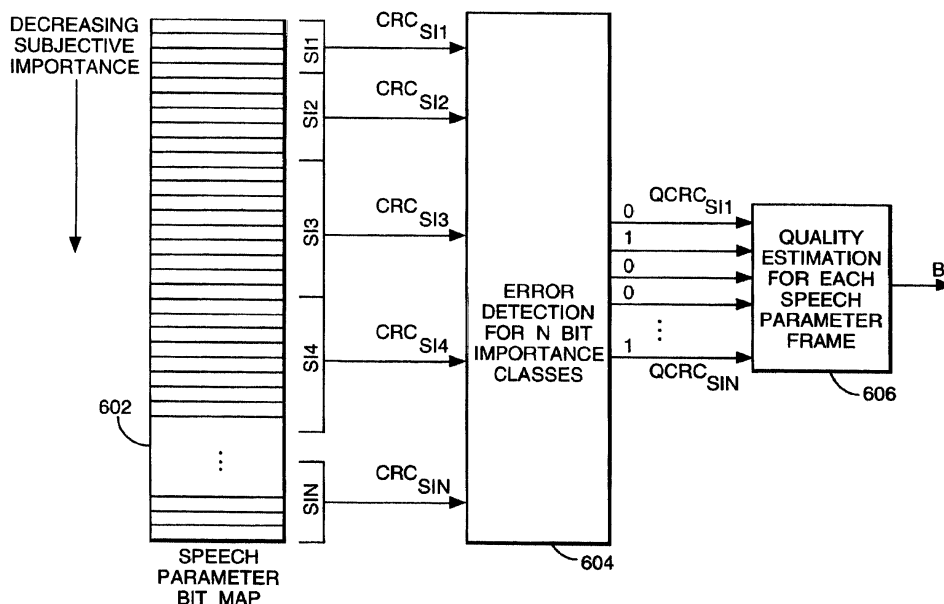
DECREASING SUBJECTIVE IMPORTANCE

602

⋮

SPEECH PARAMETER BIT MAP

SI1

SI2

SI3

SI4

SIN

$CRC_{SI1}$

$CRC_{SI2}$

$CRC_{SI3}$

$CRC_{SI4}$

$CRC_{SIN}$

ERROR DETECTION FOR N BIT IMPORTANCE CLASSES

604

$QCRC_{SI1}$

0

1

0

0

⋮

1

$QCRC_{SIN}$

QUALITY ESTIMATION FOR EACH SPEECH PARAMETER FRAME

606

B